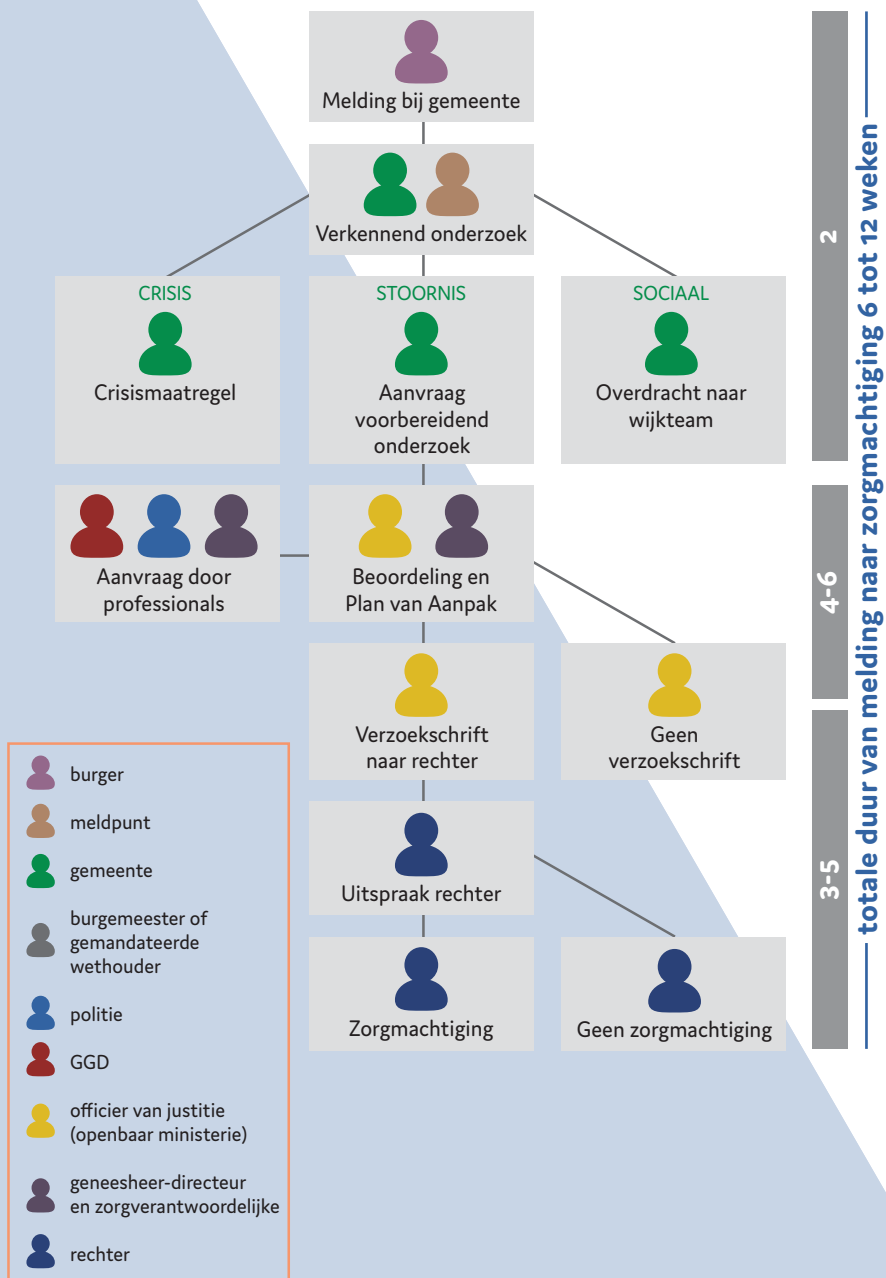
Melding bij gemeente

Verkennend onderzoek

CRISIS
Crisismaatregel

STOORNIS
Aanvraag voorbereidend onderzoek

SOCIAAL
Overdracht naar wijkteam

Aanvraag door professionals

Beoordeling en Plan van Aanpak

Verzoekschrift naar rechter

Geen verzoekschrift

Uitspraak rechter

Zorgmachtiging

Geen zorgmachtiging

2

4-6

3-5

totale duur van melding naar zorgmachtiging 6 tot 12 weken

burger
meldpunt
gemeente
burgemeester of gemandateerde wethouder
politie
GGD
officier van justitie (openbaar ministerie)
geneesheer-directeur en zorgverantwoordelijke
rechter